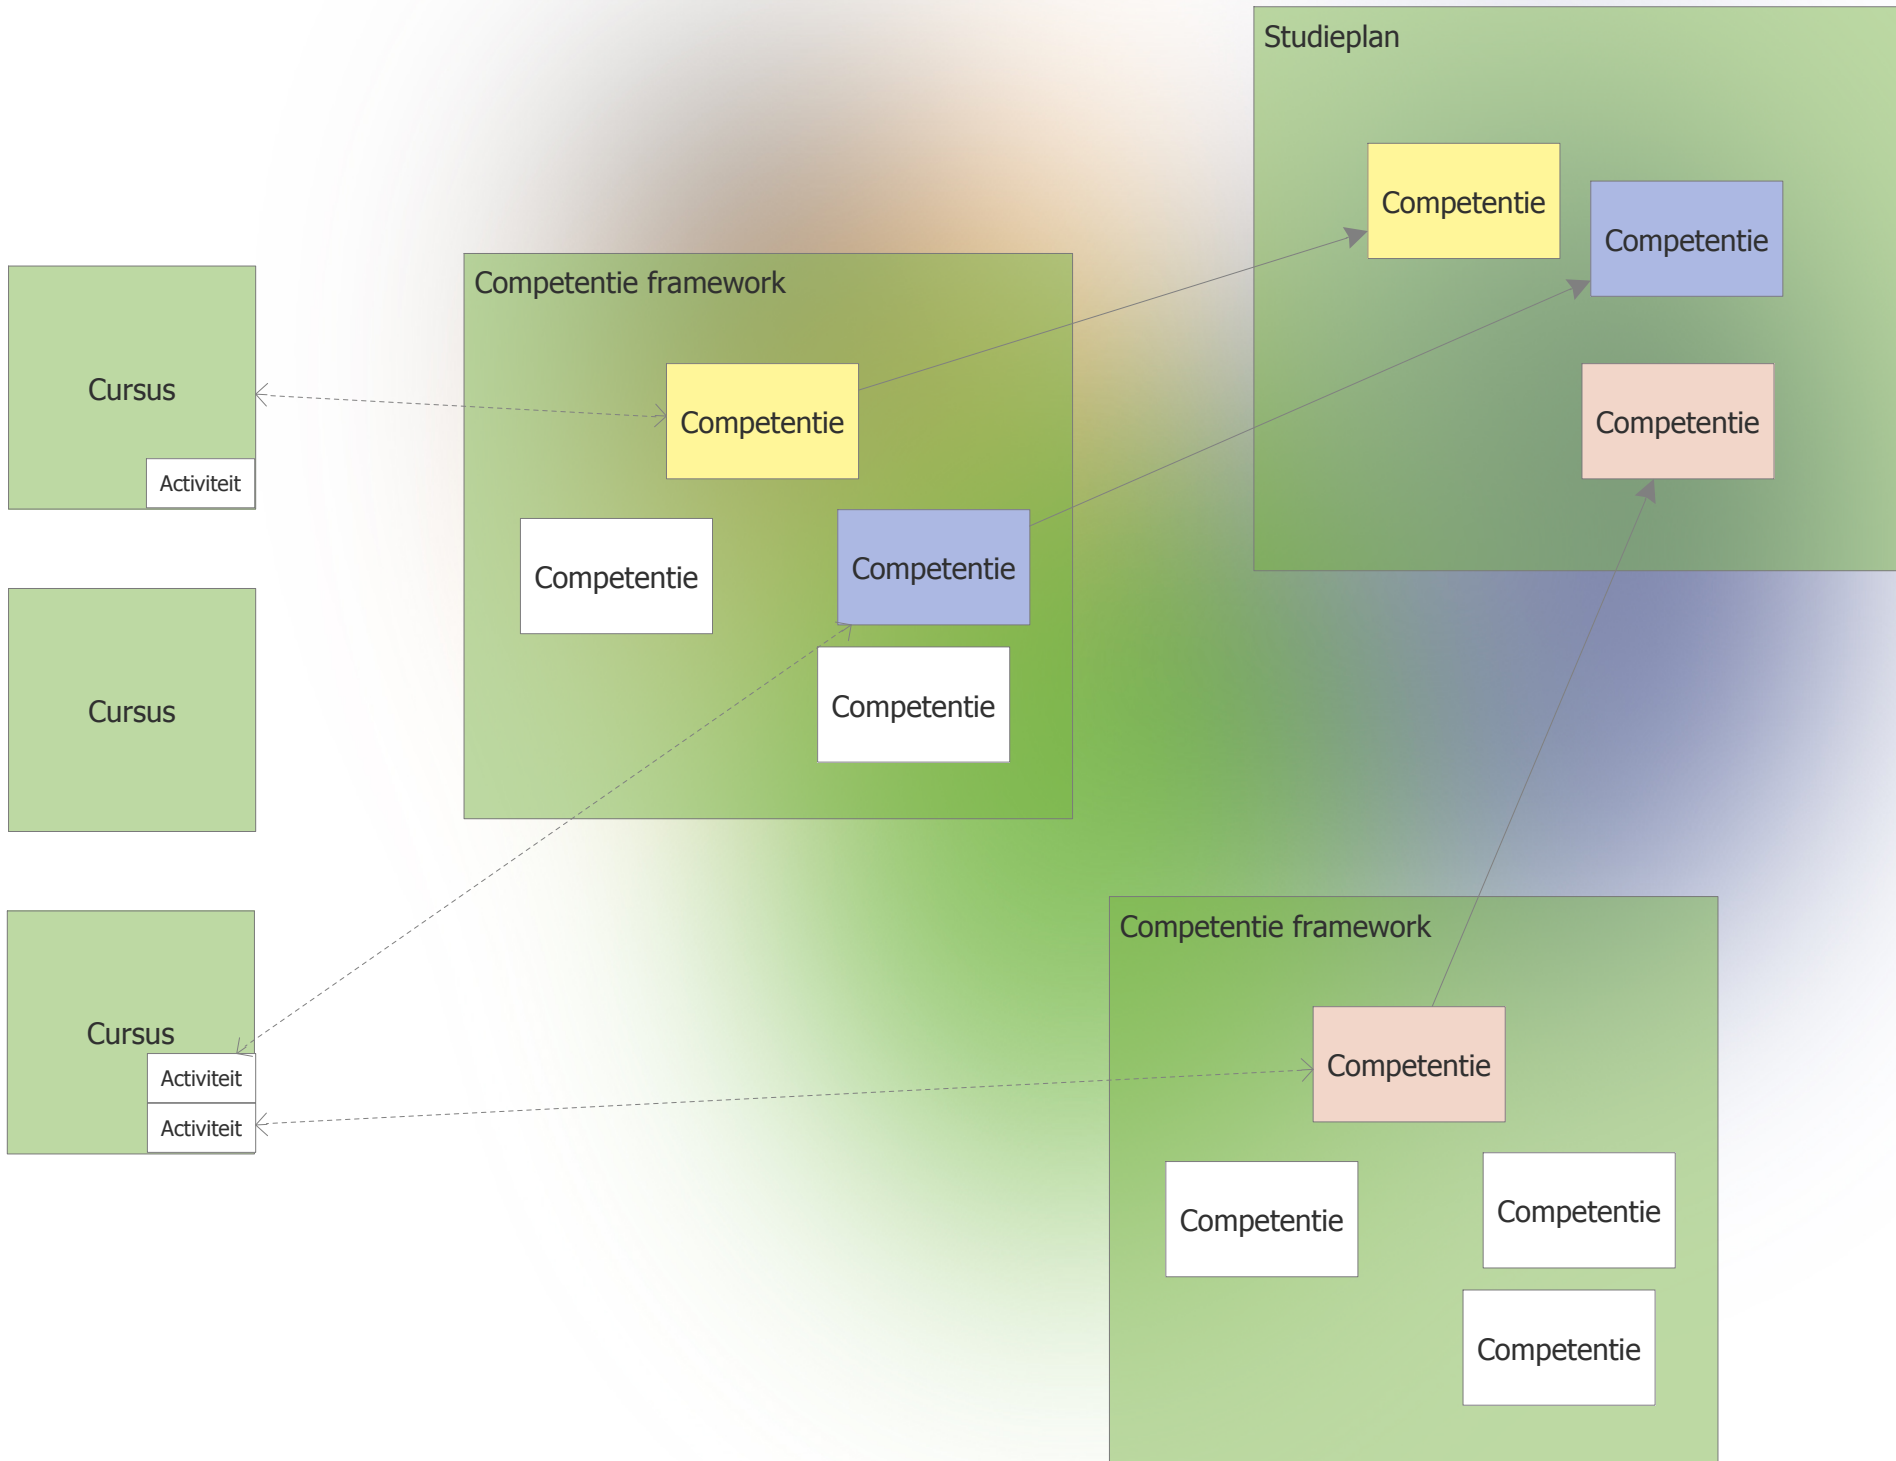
Studieplan

Competentie

Competentie

Competentie

Cursus

Activiteit

Competentie framework

Competentie

Competentie

Competentie

Competentie

Cursus

Cursus

Activiteit

Activiteit

Competentie framework

Competentie

Competentie

Competentie

Competentie